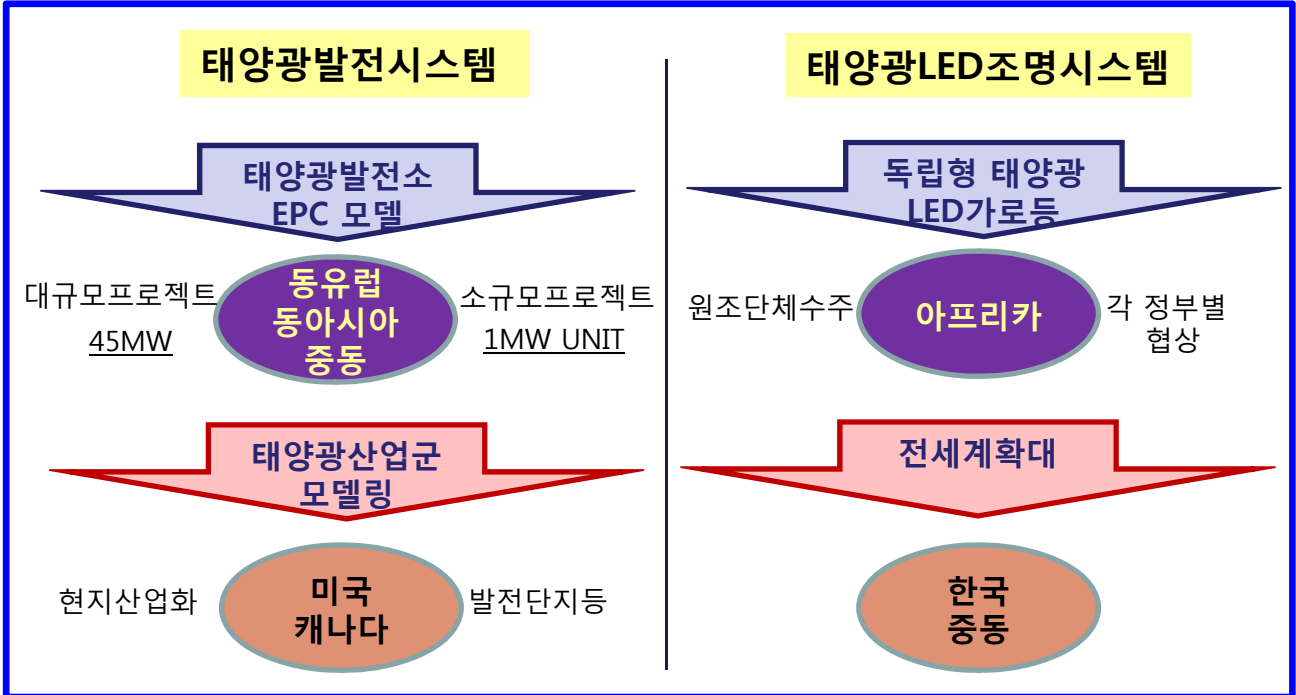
태양광발전시스템

태양광발전소
EPC 모델

대규모프로젝트
45MW

동유럽
동아시아
중동

소규모프로젝트
1MW UNIT

태양광산업군
모델링

현지산업화

미국
캐나다

발전단지등

태양광LED조명시스템

독립형 태양광
LED가로등

원조단체수주

아프리카

각 정부별
협상

전세계확대

한국
중동